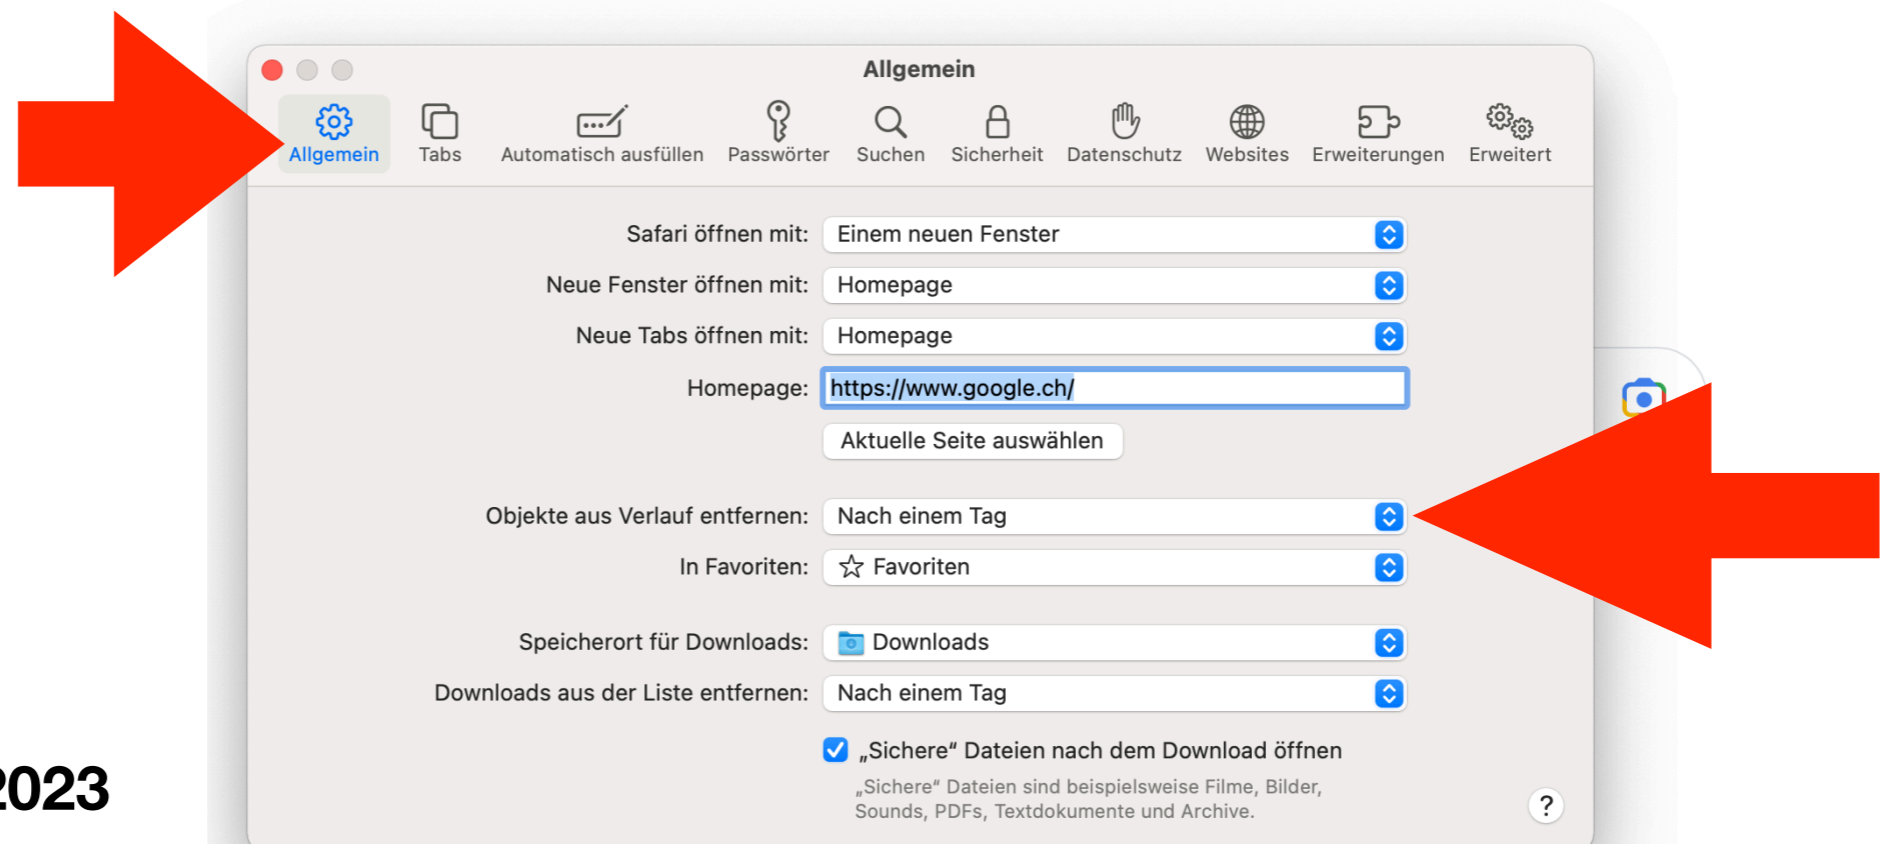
Allgemein

Allgemein Tabs Automatisch ausfüllen Passwörter Suchen Sicherheit Datenschutz Websites Erweiterungen Erweitert

Safari öffnen mit: Einem neuen Fenster

Neue Fenster öffnen mit: Homepage

Neue Tabs öffnen mit: Homepage

Homepage: https://www.google.ch/

Aktuelle Seite auswählen

Objekte aus Verlauf entfernen: Nach einem Tag

In Favoriten: Favoriten

Speicherort für Downloads: Downloads

Downloads aus der Liste entfernen: Nach einem Tag

„Sichere" Dateien nach dem Download öffnen

„Sichere" Dateien sind beispielsweise Filme, Bilder, Sounds, PDFs, Textdokumente und Archive.

?

2023